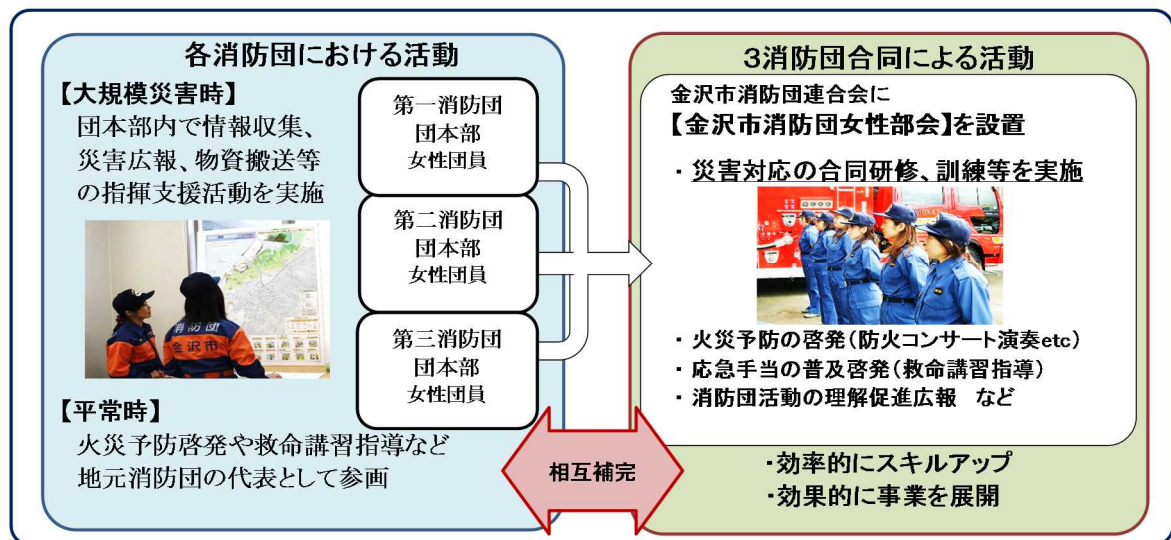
各消防団における活動

【大規模災害時】
団本部内で情報収集、災害広報、物資搬送等の指揮支援活動を実施

消防団
金沢市

【平常時】
火災予防啓発や救命講習指導など地元消防団の代表として参画

第一消防団
団本部
女性団員

第二消防団
団本部
女性団員

第三消防団
団本部
女性団員

相互補完

3消防団合同による活動

金沢市消防団連合会に
【金沢市消防団女性部会】を設置

・災害対応の合同研修、訓練等を実施

・火災予防の啓発(防火コンサート演奏etc)
・応急手当の普及啓発(救命講習指導)
・消防団活動の理解促進広報　など

・効率的にスキルアップ
・効果的に事業を展開